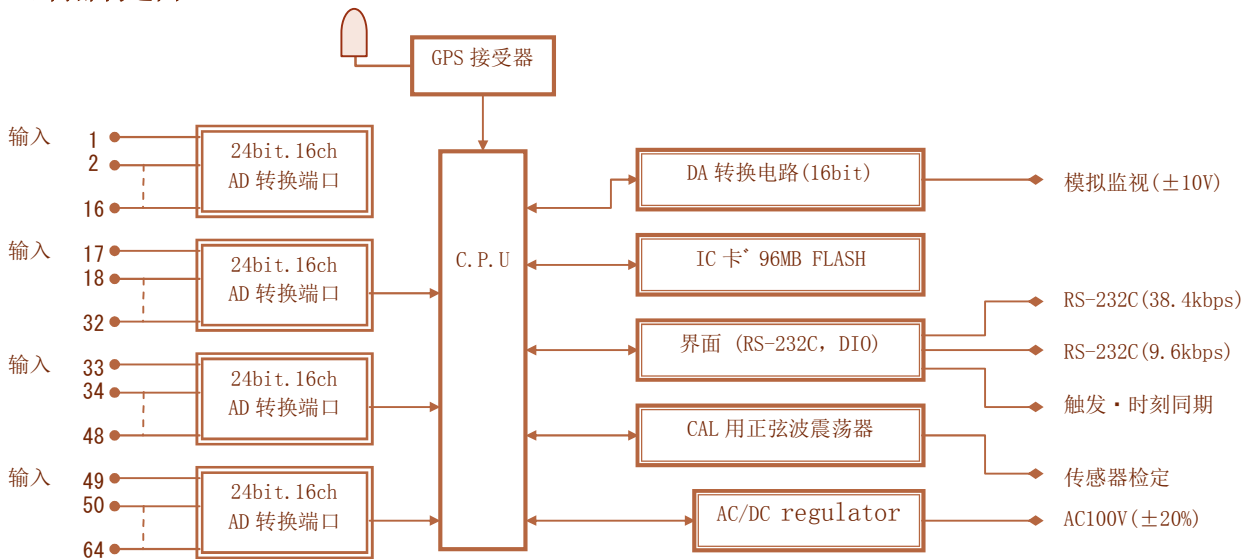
GPS 接受器

输入 1 2 16
24bit.16ch
AD 转换端口

输入 17 18 32
24bit.16ch
AD 转换端口

输入 33 34 48
24bit.16ch
AD 转换端口

输入 49 50 64
24bit.16ch
AD 转换端口

C.P.U

DA 转换电路(16bit)
模拟监视(±10V)

IC 卡̊ 96MB FLASH

界面 (RS-232C, DIO)
RS-232C(38.4kbps)
RS-232C(9.6kbps)
触发・时刻同期

CAL 用正弦波震荡器
传感器检定

AC/DC regulator
AC100V(±20%)